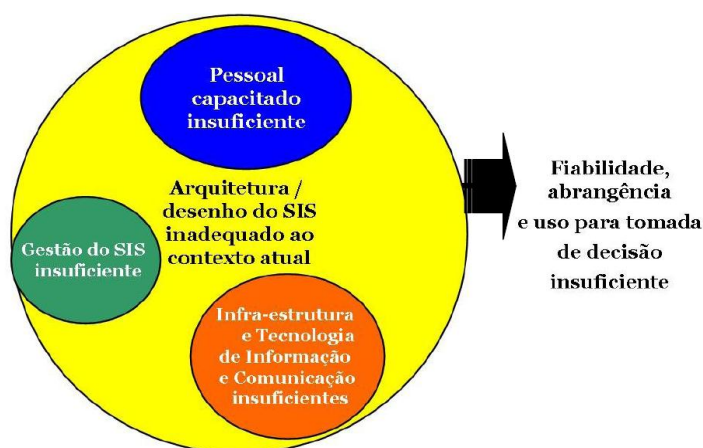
Pessoal capacitado insuficiente

Arquitetura / desenho do SIS inadequado ao contexto atual

Gestão do SIS insuficiente

Infra-estrutura e Tecnologia de Informação e Comunicação insuficientes

Fiabilidade, abrangência e uso para tomada de decisão insuficiente